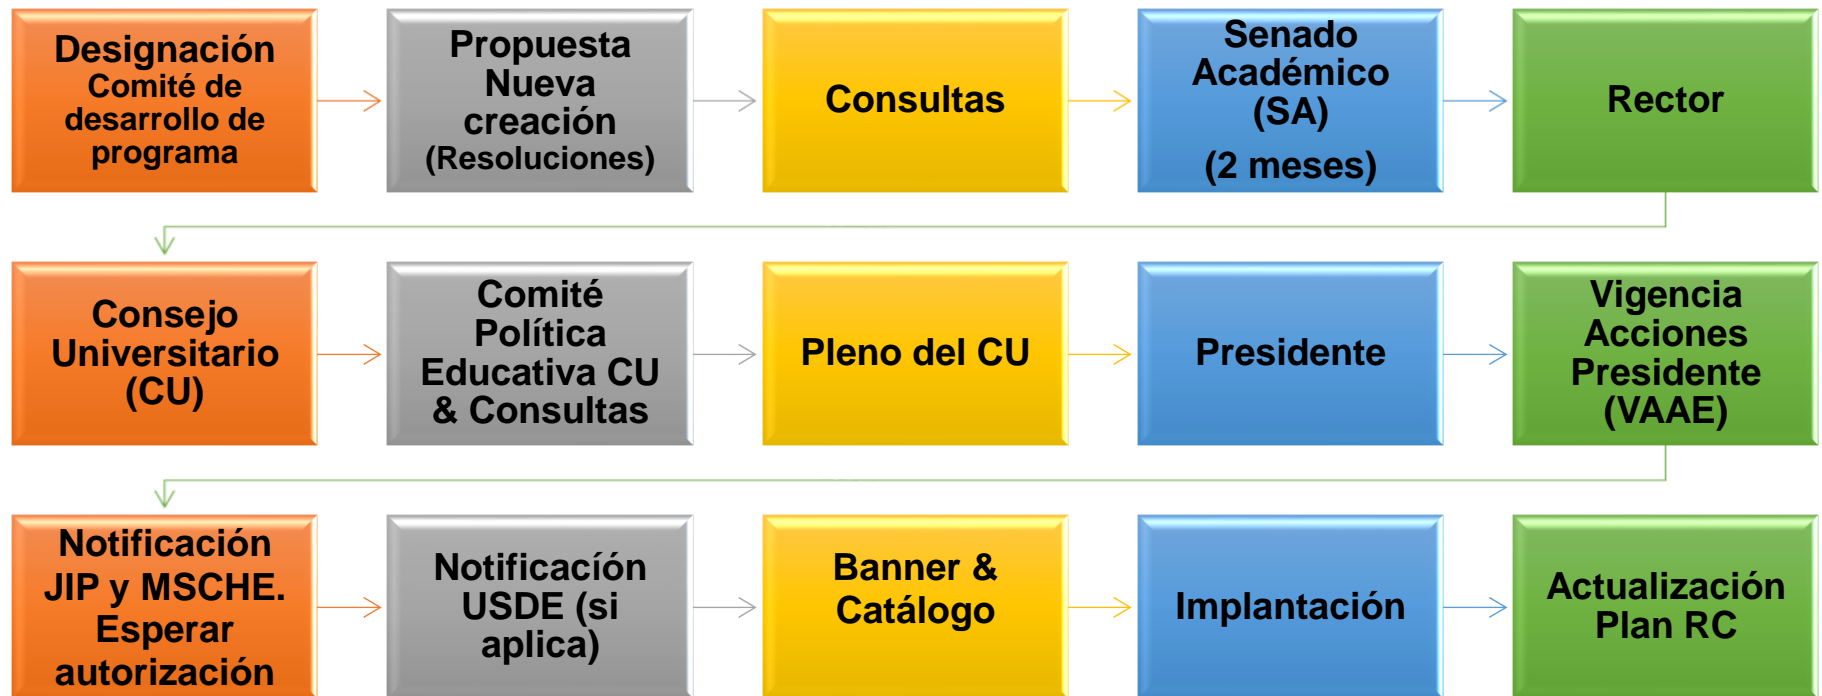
Designación Comité de desarrollo de programa

Propuesta Nueva creación (Resoluciones)

Consultas

Senado Académico (SA) (2 meses)

Rector

Consejo Universitario (CU)

Comité Política Educativa CU & Consultas

Pleno del CU

Presidente

Vigencia Acciones Presidente (VAAE)

Notificación JIP y MSCHE. Esperar autorización

Notificacíón USDE (si aplica)

Banner & Catálogo

Implantación

Actualización Plan RC